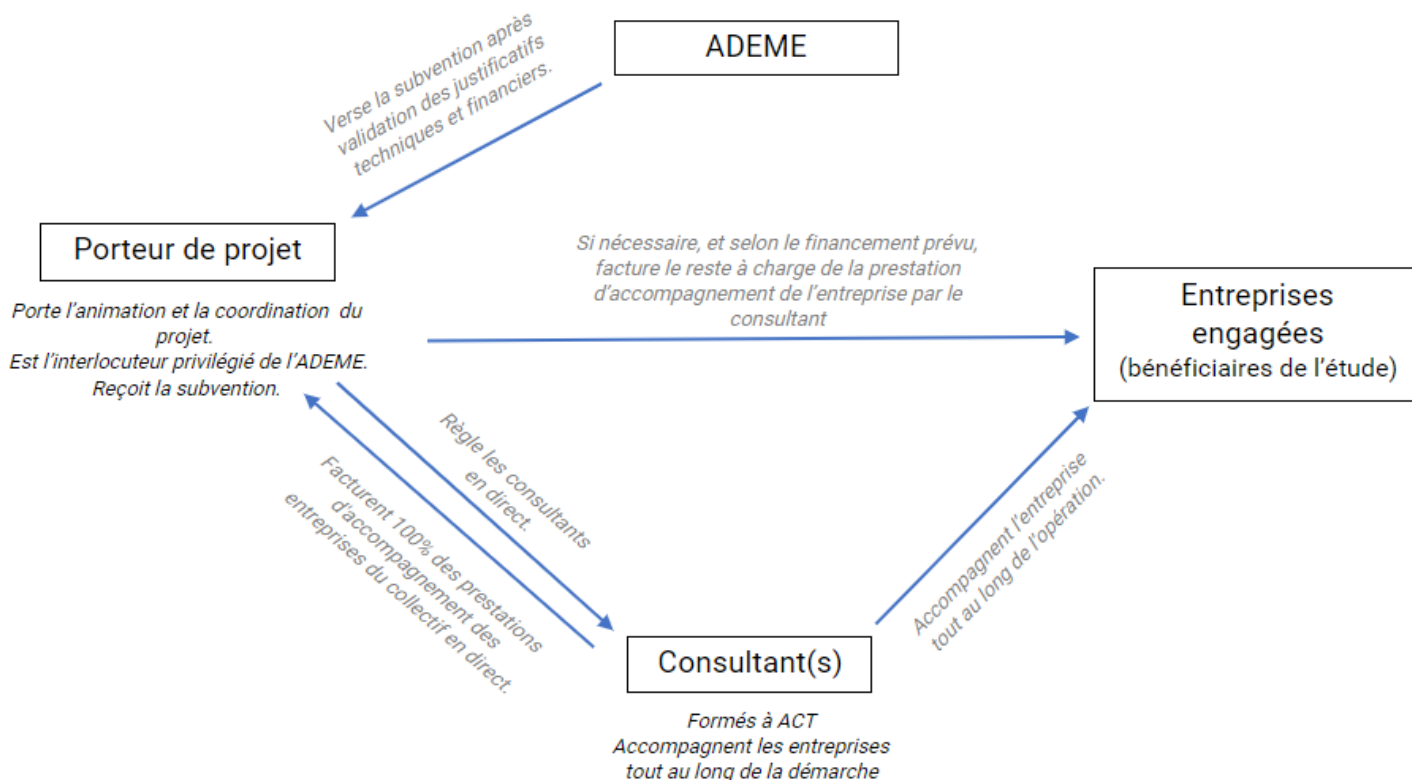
ADEME

Verse la subvention après validation des justificatifs techniques et financiers.

Porteur de projet

Porte l'animation et la coordination du projet.
Est l'interlocuteur privilégié de l'ADEME.
Reçoit la subvention.

Si nécessaire, et selon le financement prévu, facture le reste à charge de la prestation d'accompagnement de l'entreprise par le consultant

Entreprises engagées
(bénéficiaires de l'étude)

Règle les consultants en direct.

Facturent 100% des prestations d'accompagnement des entreprises du collectif en direct.

Accompagnent l'entreprise tout au long de l'opération.

Consultant(s)

Formés à ACT
Accompagnent les entreprises tout au long de la démarche